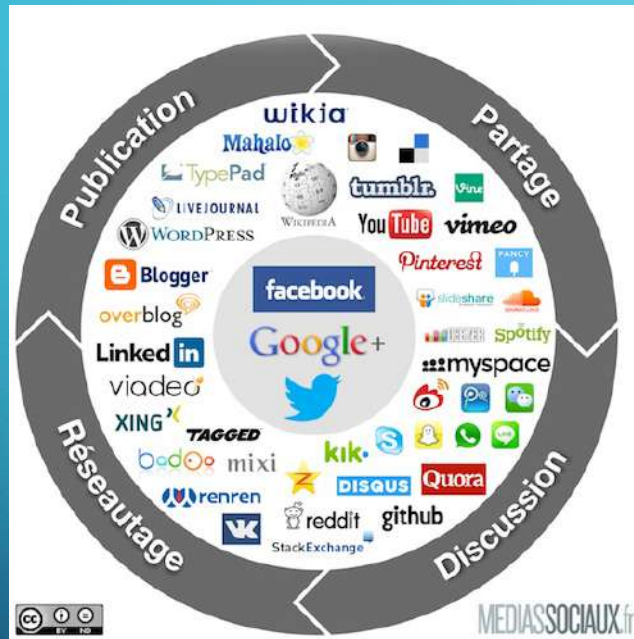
Publication
Partage
Discussion
Réseautage
wikia
Mahalo
TypePad
WIKIPEDIA
LIVEJOURNAL
WORDPRESS
tumblr.
Vine
You Tube
vimeo
Pinterest
FANCY
slideshare
Spotify
myspace
Blogger
overblog
Linked in
viadeo
XING
TAGGED
badoo
mixi
renren
VK
facebook
Google+
kik.
DISQUS
Quora
reddit
github
StackExchange
MEDIASSOCIAUX.fr